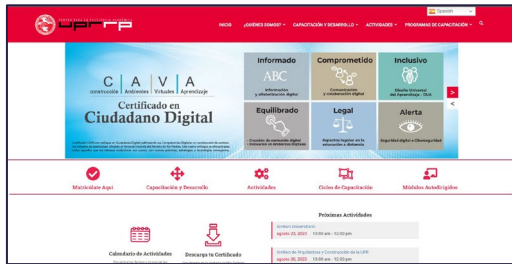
UPRRP

Spanish

INICIO ¿QUIÉNES SOMOS? CAPACITACIÓN Y DESARROLLO ACTIVIDADES PROGRAMAS DE CAPACITACIÓN

C A V A
construcción | Ambientes | Virtuales | Aprendizaje

Certificado en Ciudadano Digital

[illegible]

Informado
ABC
Información y alfabetización digital

Comprometido
Comunicación y colaboración digital

Inclusivo
Diseño Universal del Aprendizaje - DUA

Equilibrado
Creación de contenido digital

Legal
Aspectos legales en la educación a distancia

Alerta
Seguridad digital o Ciberseguridad

Matricúlate Aquí

Capacitación y Desarrollo

Actividades

Ciclos de Capacitación

Módulos Autodirigidos

Calendario de Actividades

Descarga tu Certificado

Próximas Actividades

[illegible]
agosto 23, 2023 10:00 am - 12:00 pm

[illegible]
agosto 30, 2023 10:00 am - 12:00 pm